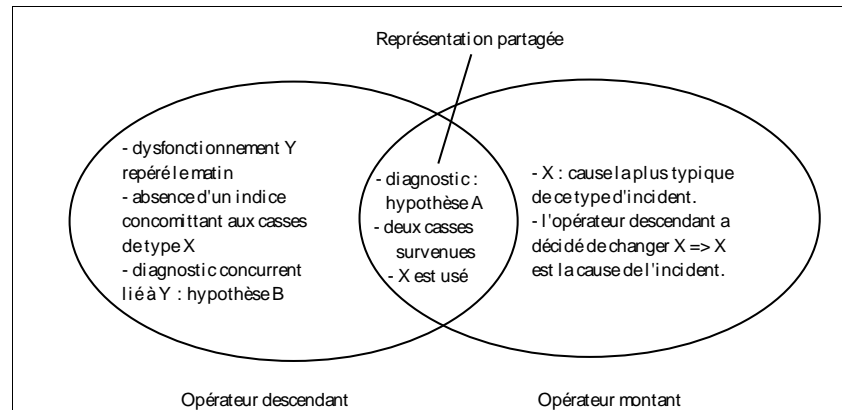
Représentation partagée

- dysfonctionnement Y repéré le matin
- absence d'un indice concomittant aux casses de type X
- diagnostic concurrent lié à Y : hypothèse B

- diagnostic : hypothèse A
- deux casses survenues
- X est usé

- X : cause la plus typique de ce type d'incident.
- l'opérateur descendant a décidé de changer X => X est la cause de l'incident.

Opérateur descendant

Opérateur montant